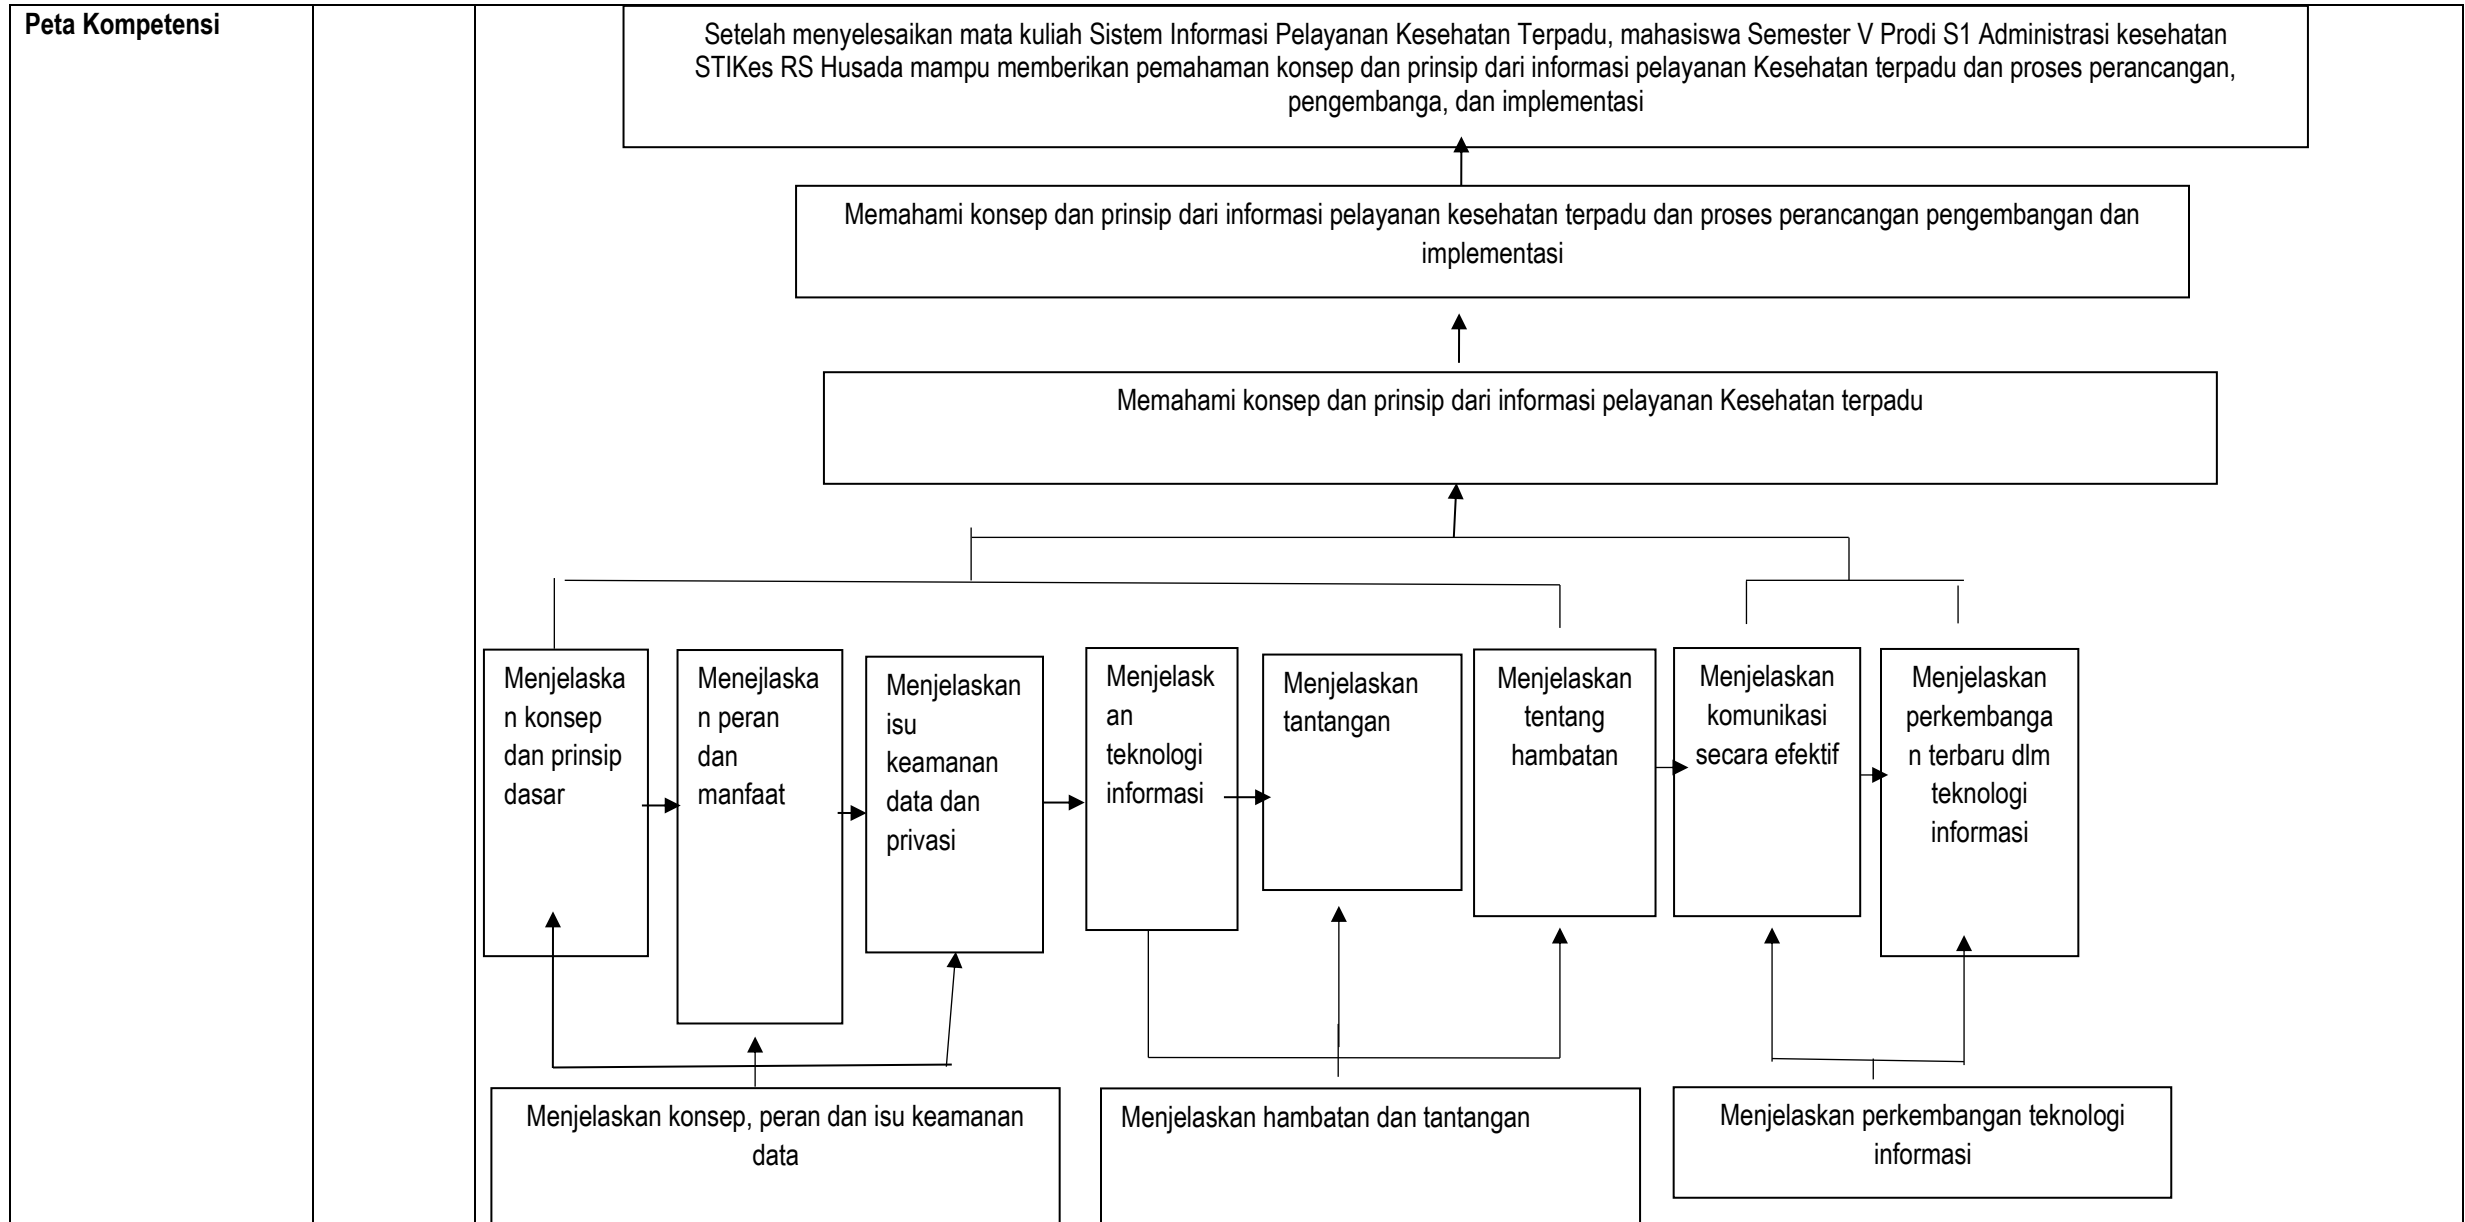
Peta Kompetensi

Setelah menyelesaikan mata kuliah Sistem Informasi Pelayanan Kesehatan Terpadu, mahasiswa Semester V Prodi S1 Administrasi kesehatan STIKes RS Husada mampu memberikan pemahaman konsep dan prinsip dari informasi pelayanan Kesehatan terpadu dan proses perancangan, pengembanga, dan implementasi

Memahami konsep dan prinsip dari informasi pelayanan kesehatan terpadu dan proses perancangan pengembangan dan implementasi

Memahami konsep dan prinsip dari informasi pelayanan Kesehatan terpadu

Menjelaskan konsep dan prinsip dasar

Menejlaskan peran dan manfaat

Menjelaskan isu keamanan data dan privasi

Menjelaskan teknologi informasi

Menjelaskan tantangan

Menjelaskan tentang hambatan

Menjelaskan komunikasi secara efektif

Menjelaskan perkembangan terbaru dlm teknologi informasi

Menjelaskan konsep, peran dan isu keamanan data

Menjelaskan hambatan dan tantangan

Menjelaskan perkembangan teknologi informasi